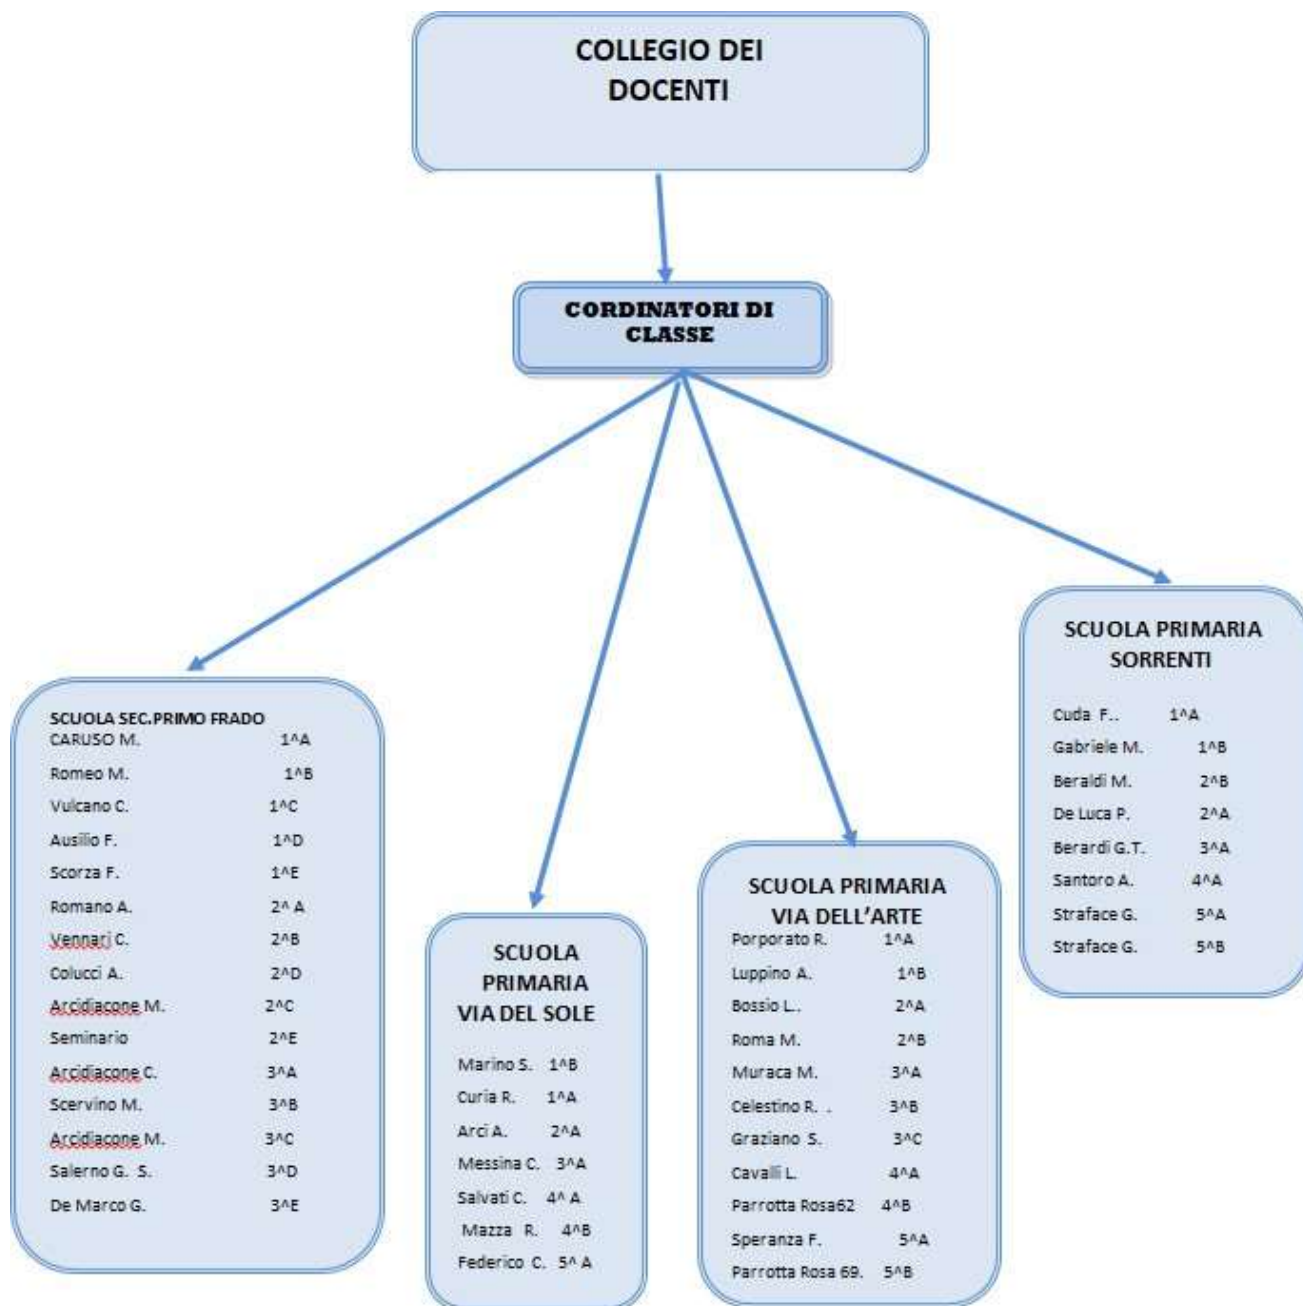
COLLEGIO DEI DOCENTI

CORDINATORI DI CLASSE

SCUOLA SEC.PRIMO FRADO
CARUSO M. 1^A
Romeo M. 1^B
Vulcano C. 1^C
Ausilio F. 1^D
Scorza F. 1^E
Romano A. 2^ A
Vennari C. 2^B
Colucci A. 2^D
Arcidiacone M. 2^C
Seminario 2^E
Arcidiacone C. 3^A
Scervino M. 3^B
Arcidiacone M. 3^C
Salerno G. S. 3^D
De Marco G. 3^E

SCUOLA PRIMARIA VIA DEL SOLE

Marino S. 1^B
Curia R. 1^A
Arci A. 2^A
Messina C. 3^A
Salvati C. 4^ A
Mazza R. 4^B
Federico C. 5^ A

SCUOLA PRIMARIA VIA DELL'ARTE
Porporato R. 1^A
Luppino A. 1^B
Bossio L. 2^A
Roma M. 2^B
Muraca M. 3^A
Celestino R. . 3^B
Graziano S. 3^C
Cavalli L. 4^A
Parrotta Rosa62 4^B
Speranza F. 5^A
Parrotta Rosa 69. 5^B

SCUOLA PRIMARIA SORRENTI

Cuda F.. 1^A
Gabriele M. 1^B
Beraldi M. 2^B
De Luca P. 2^A
Berardi G.T. 3^A
Santoro A. 4^A
Straface G. 5^A
Straface G. 5^B